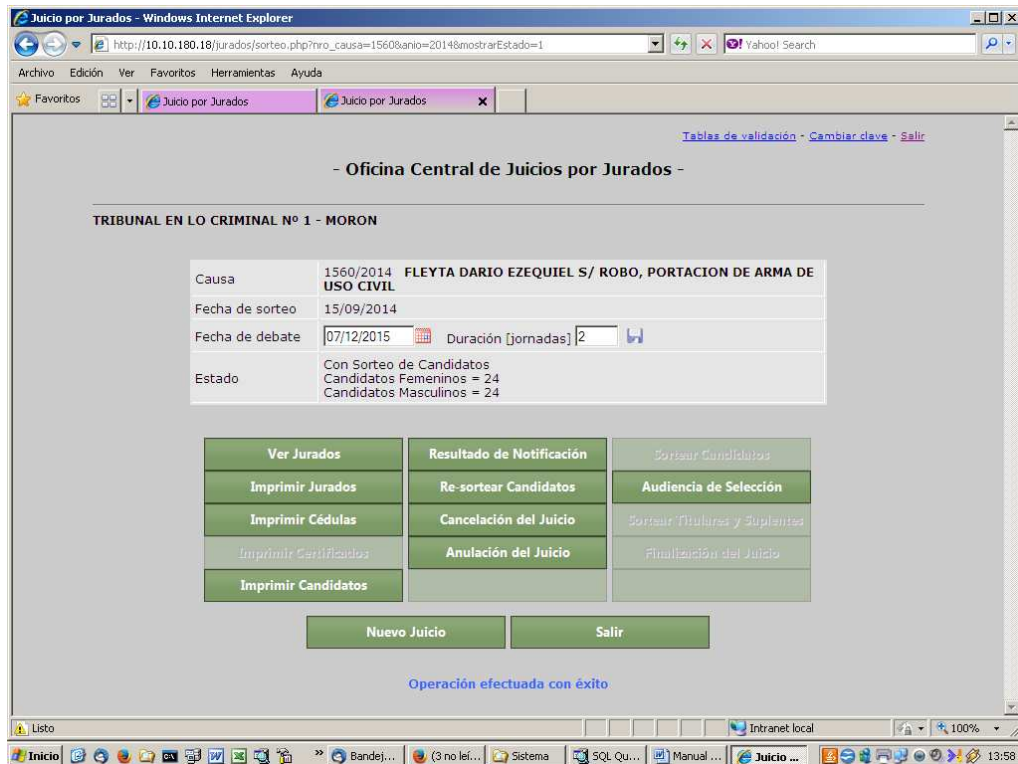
Juicio por Jurados - Windows Internet Explorer

http://10.10.180.18/jurados/sorteo.php?nro_causa=1560&anio=2014&mostrarEstado=1

Yahoo! Search

Archivo Edición Ver Favoritos Herramientas Ayuda

Favoritos Juicio por Jurados Juicio por Jurados

Tablas de validación - Cambiar clave - Salir

- Oficina Central de Juicios por Jurados -

TRIBUNAL EN LO CRIMINAL Nº 1 - MORON

| | |
|---|---|
| Causa | 1560/2014 FLEYTA DARIO EZEQUIEL S/ ROBO, PORTACION DE ARMA DE USO CIVIL |
| Fecha de sorteo | 15/09/2014 |
| Fecha de debate | 07/12/2015 Duración [jornadas] 2 |
| Estado | Con Sorteo de Candidatos Candidatos Femeninos = 24 Candidatos Masculinos = 24 |

| | | |
|---|---|---|
| Ver Jurados | Resultado de Notificación | Sortear Candidatos |
| Imprimir Jurados | Re-sortear Candidatos | Audiencia de Selección |
| Imprimir Cédulas | Cancelación del Juicio | Sortear Titulares y Suplentes |
| Imprimir Certificados | Anulación del Juicio | Finalización del Juicio |
| Imprimir Candidatos | | |

Nuevo Juicio Salir

Operación efectuada con éxito

Listo Intranet local 100%

Inicio Bandej... (3 no leí... Sistema SQL Qu... Manual ... Juicio ... 13:58